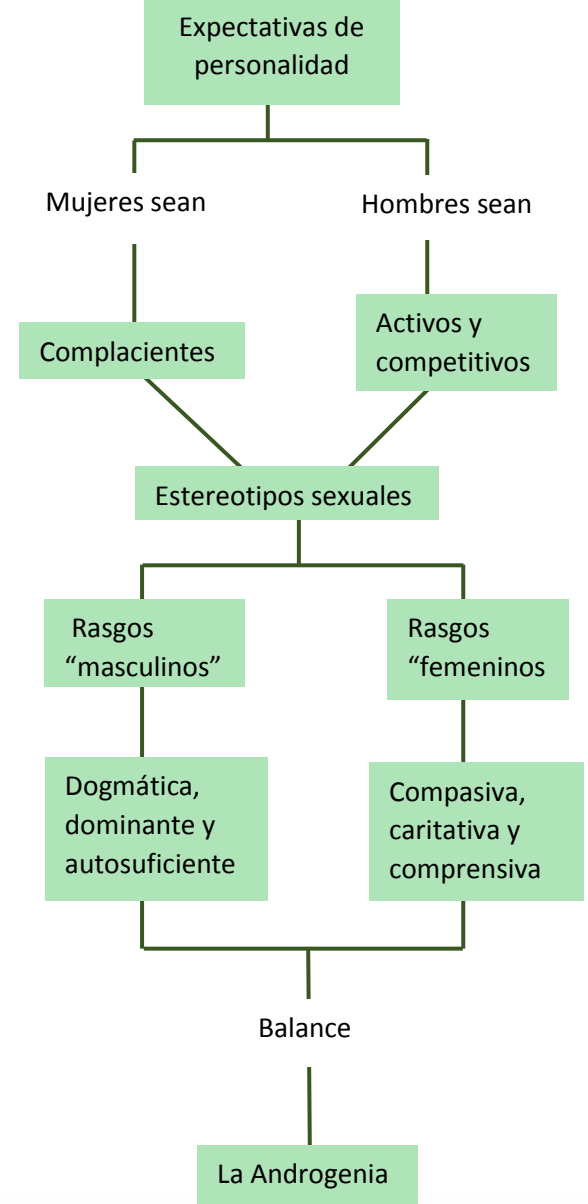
Expectativas de personalidad

Mujeres sean

Hombres sean

Complacientes

Activos y competitivos

Estereotipos sexuales

Rasgos “masculinos”

Rasgos “femeninos

Dogmática, dominante y autosuficiente

Compasiva, caritativa y comprensiva

Balance

La Androgenia